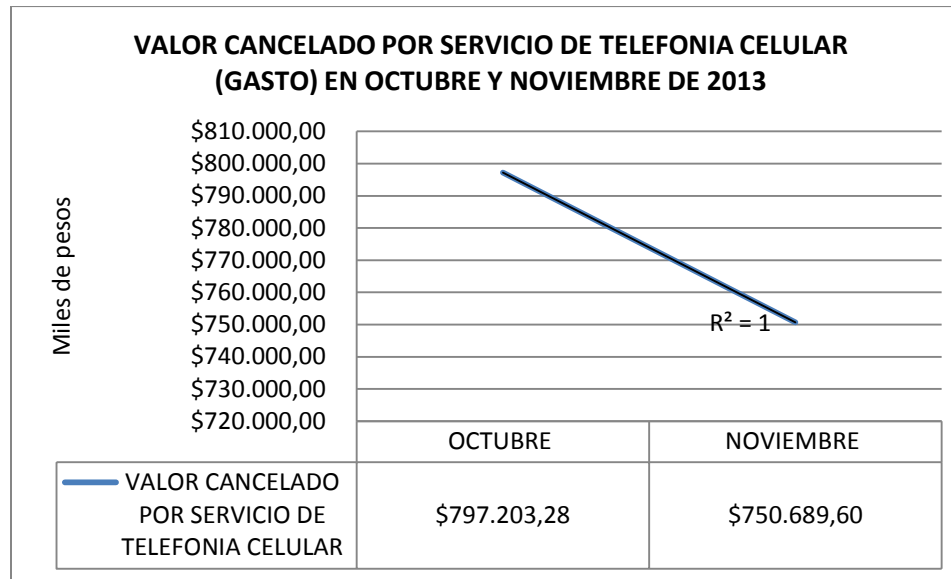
VALOR CANCELADO POR SERVICIO DE TELEFONIA CELULAR (GASTO) EN OCTUBRE Y NOVIEMBRE DE 2013

Miles de pesos

\$810.000,00
\$800.000,00
\$790.000,00
\$780.000,00
\$770.000,00
\$760.000,00
\$750.000,00
\$740.000,00
\$730.000,00
\$720.000,00

$R^2 = 1$

| | OCTUBRE | NOVIEMBRE |
|---|---|---|
| VALOR CANCELADO POR SERVICIO DE TELEFONIA CELULAR | \$797.203,28 | \$750.689,60 |